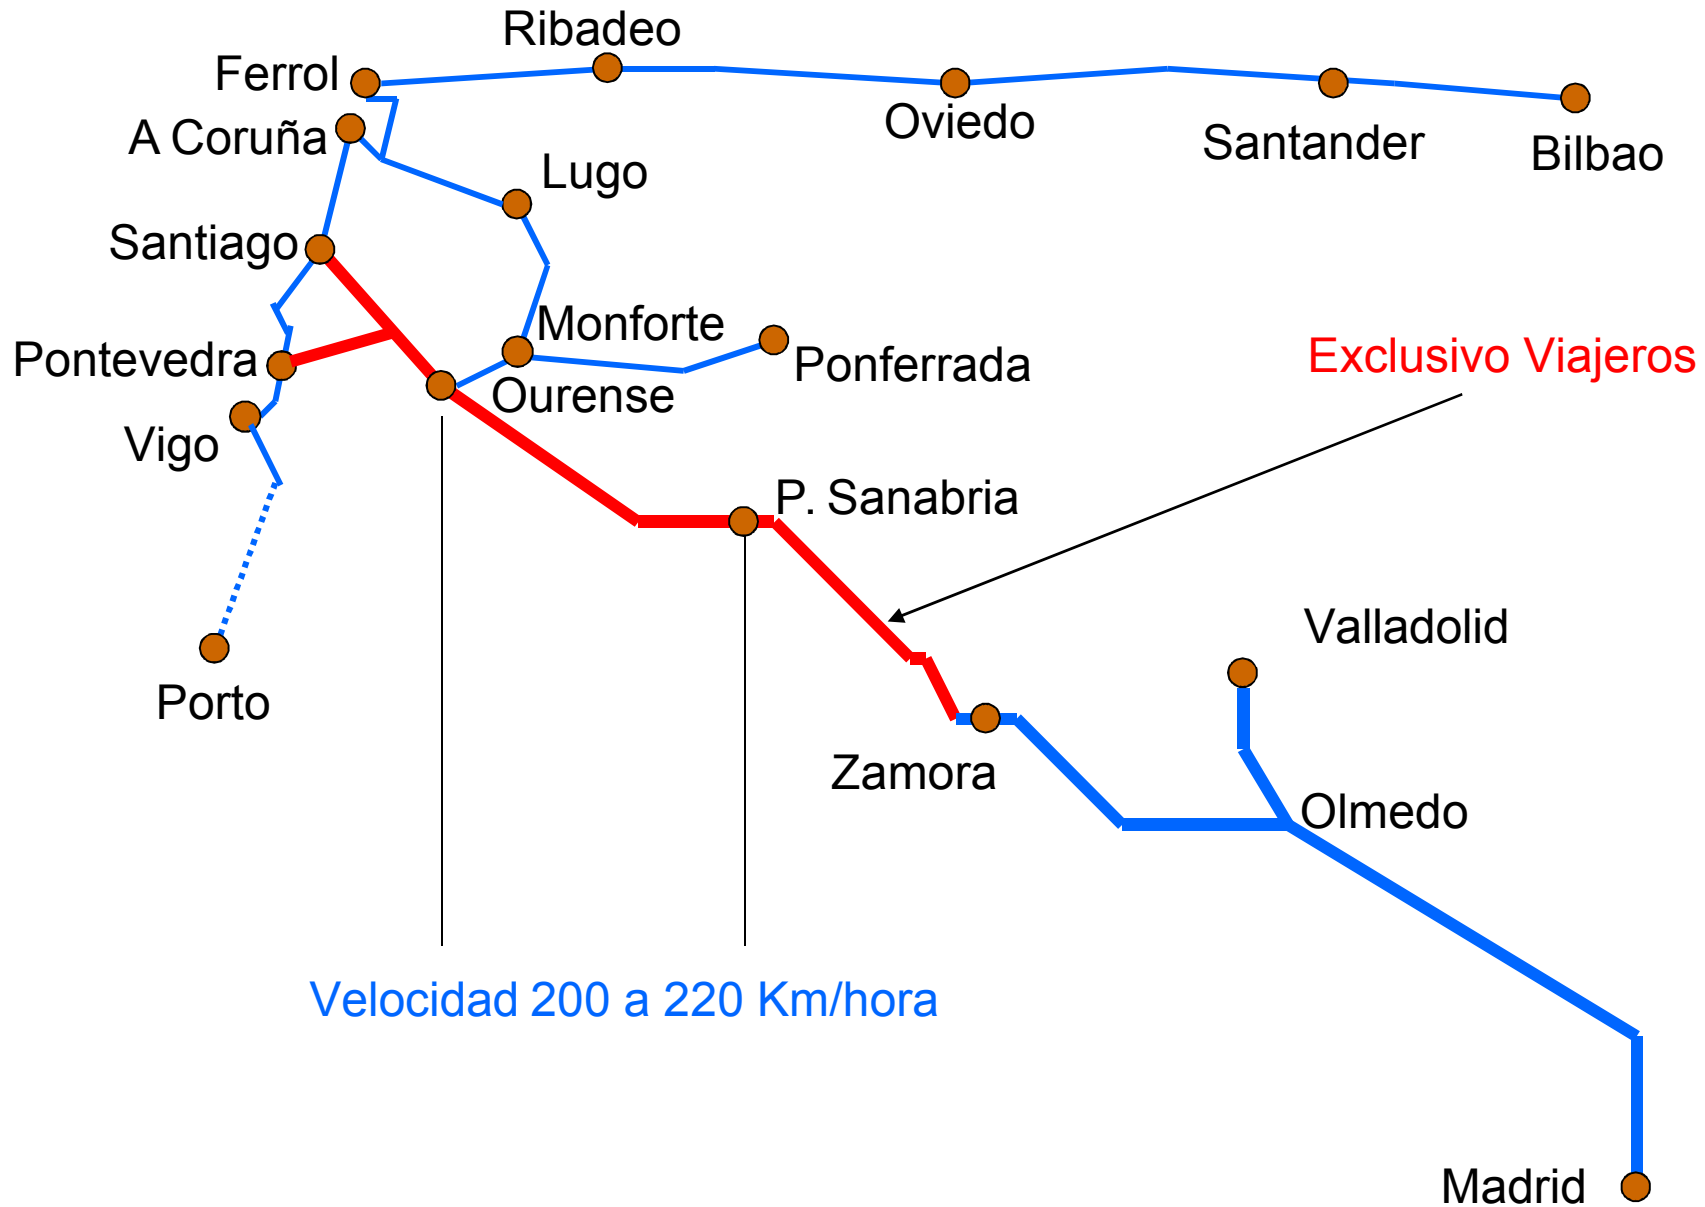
Ribadeo
Ferrol
A Coruña
Oviedo
Santander
Bilbao
Lugo
Santiago
Monforte
Pontevedra
Ponferrada
Exclusivo Viajeros
Ourense
Vigo
P. Sanabria
Valladolid
Porto
Zamora
Olmedo
Velocidad 200 a 220 Km/hora
Madrid